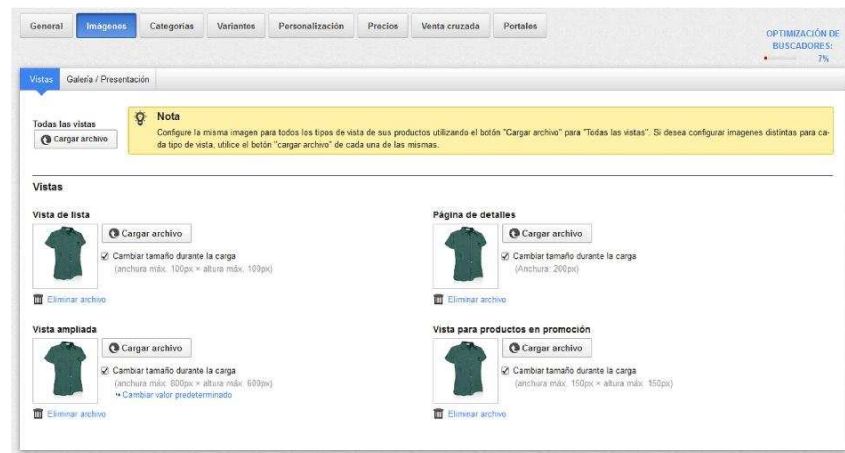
General | Imágenes | Categorías | Variantes | Personalización | Precios | Venta cruzada | Portales

OPTIMIZACIÓN DE BUSCADORES: 7%

Vistas | Galería / Presentación

Todas las vistas
Cargar archivo

Nota
Configure la misma imagen para todos los tipos de vista de sus productos utilizando el botón "Cargar archivo" para "Todas las vistas". Si desea configurar imagenes distintas para cada tipo de vista, utilice el botón "cargar archivo" de cada una de las mismas.

Vistas

Vista de lista
Cargar archivo
Cambiar tamaño durante la carga
(anchura máx. 100px × altura máx. 100px)
Eliminar archivo

Página de detalles
Cargar archivo
Cambiar tamaño durante la carga
(Anchura: 200px)
Eliminar archivo

Vista ampliada
Cargar archivo
Cambiar tamaño durante la carga
(anchura máx. 800px × altura máx. 600px)
Cambiar valor predeterminado
Eliminar archivo

Vista para productos en promoción
Cargar archivo
Cambiar tamaño durante la carga
(anchura máx. 150px × altura máx. 150px)
Eliminar archivo